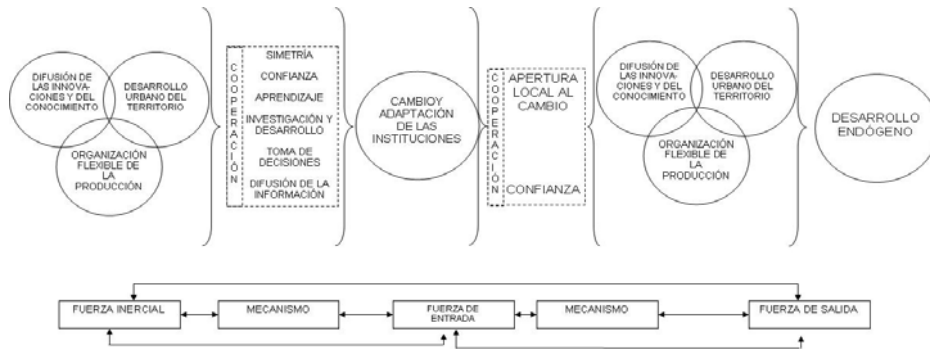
DIFUSIÓN DE LAS INNOVACIONES Y DEL CONOCIMIENTO

DESARROLLO URBANO DEL TERRITORIO

ORGANIZACIÓN FLEXIBLE DE LA PRODUCCIÓN

COOPERACIÓN

SIMETRÍA

CONFIANZA

APRENDIZAJE

INVESTIGACIÓN Y DESARROLLO

TOMA DE DECISIONES

DIFUSIÓN DE LA INFORMACIÓN

CAMBIOY ADAPTACIÓN DE LAS INSTITUCIONES

COOPERACIÓN

APERTURA LOCAL AL CAMBIO

CONFIANZA

DIFUSIÓN DE LAS INNOVACIONES Y DEL CONOCIMIENTO

DESARROLLO URBANO DEL TERRITORIO

ORGANIZACIÓN FLEXIBLE DE LA PRODUCCIÓN

DESARROLLO ENDÓGENO

FUERZA INERCIAL

MECANISMO

FUERZA DE ENTRADA

MECANISMO

FUERZA DE SALIDA